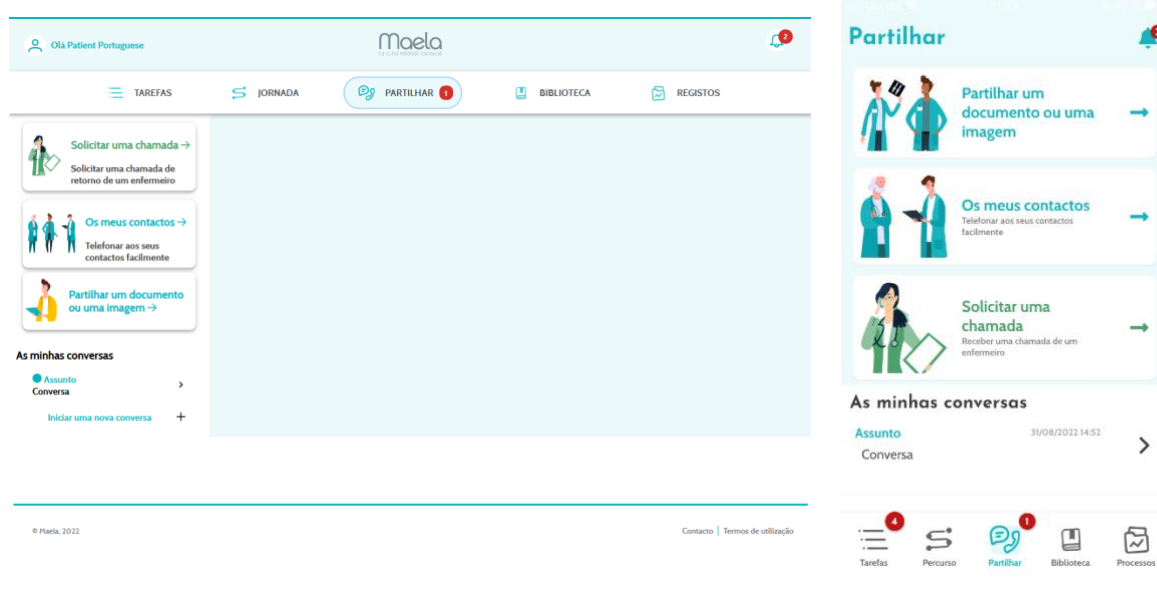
Olá Patient Portuguese

Maela

2

TAREFAS JORNADA PARTILHAR 1 BIBLIOTECA REGISTOS

Solicitar uma chamada →
Solicitar uma chamada de retorno de um enfermeiro

Os meus contactos →
Telefonar aos seus contactos facilmente

Partilhar um documento ou uma imagem →

As minhas conversas

Assunto
Conversa

Iniciar uma nova conversa +

© Maela, 2022

Contacto | Termos de utilização

Partilhar

Partilhar um documento ou uma imagem →

Os meus contactos →
Telefonar aos seus contactos facilmente

Solicitar uma chamada →
Receber uma chamada de um enfermeiro

As minhas conversas

Assunto 31/08/2022 14:52
Conversa

4 1
Tarefas Percurso Partilhar Biblioteca Processos